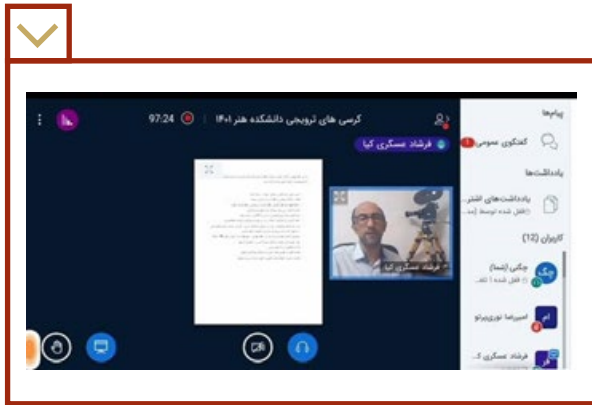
کرسی های ترویجی دانشکده هنر ۱۴۰۱ | 97:24

فرشاد عسکری کیا

فرشاد عسکری کیا

پیام‌ها

گفتگوی عمومی

یادداشت‌ها

یادداشت‌های اشتر...
(قفل شده توسط [مد...

کاربران (12)

چگی (شما)
(قفل شده | ناظ...

امیررضا نوری‌پرتو

فرشاد عسکری ک...